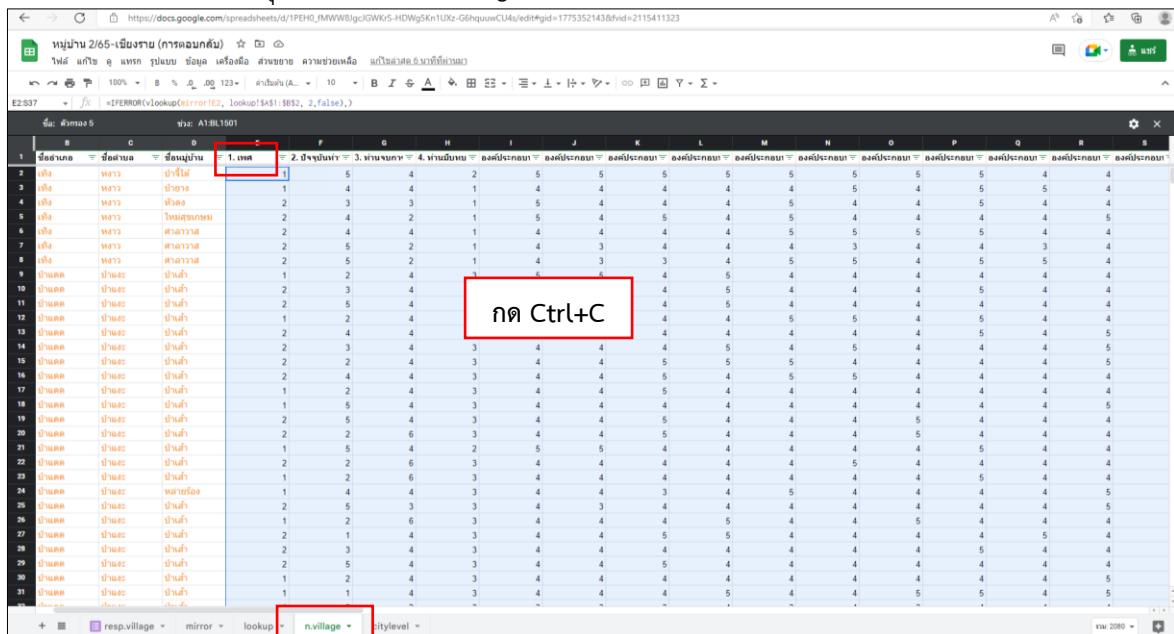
https://docs.google.com/spreadsheets/d/1PEH0_fMWW8JgcJGWKrS-HDWg5Kn1UXz-G6hquuwCU4s/edit#gid=1775352143&fvid=2115411323

หมู่บ้าน 2/65-เชียงราย (การตอบกลับ)

ไฟล์ แก้ไข ดู แทรก รูปแบบ ข้อมูล เครื่องมือ ส่วนขยาย ความช่วยเหลือ แก้ไขล่าสุด 6 นาทีที่ผ่านมา

แชร์

100% B % .0 .00 123 ค่าเริ่มต้น (A... 10 B I S A

E2:S37 fx =IFERROR(vlookup(mirror!E2, lookup!$A$1:$B$2, 2,false),)

ชื่อ: ตัวกรอง 5 ช่วง: A1:BL1501

| | B | C | D | E | F | G | H | I | J | K | L | M | N | O | P | Q | R |
|---|---|---|---|---|---|---|---|---|---|---|---|---|---|---|---|---|---|
| 1 | ชื่ออำเภอ | ชื่อตำบล | ชื่อหมู่บ้าน | 1. เพศ | 2. ปัจจุบันท่า | 3. ท่านจบกา | 4. ท่านมีบทบ | องค์ประกอบ | องค์ประกอบ | องค์ประกอบ | องค์ประกอบ | องค์ประกอบ | องค์ประกอบ | องค์ประกอบ | องค์ประกอบ | องค์ประกอบ | องค์ประกอบ |
| 2 | เทิง | หงาว | ป่างิ้วไผ่ | 1 | 5 | 4 | 2 | 5 | 5 | 5 | 5 | 5 | 5 | 5 | 5 | 4 | 4 |
| 3 | เทิง | หงาว | ป่ายาง | 1 | 4 | 4 | 1 | 4 | 4 | 4 | 4 | 4 | 4 | 4 | 4 | 4 | 4 |
| 4 | เทิง | หงาว | หัวดง | 2 | 3 | 3 | 1 | 5 | 4 | 4 | 5 | 4 | 4 | 4 | 5 | 4 | 4 |
| 5 | เทิง | หงาว | ใหม่สุขเกษม | 2 | 4 | 2 | 1 | 5 | 4 | 5 | 4 | 4 | 4 | 4 | 4 | 4 | 5 |
| 6 | เทิง | หงาว | ศาลาวาส | 2 | 4 | 4 | 1 | 4 | 4 | 4 | 4 | 5 | 5 | 5 | 5 | 4 | 4 |
| 7 | เทิง | หงาว | ศาลาวาส | 2 | 5 | 2 | 1 | 4 | 3 | 4 | 4 | 4 | 3 | 4 | 4 | 3 | 4 |
| 8 | เทิง | หงาว | ศาลาวาส | 2 | 5 | 2 | 1 | 4 | 3 | 3 | 4 | 5 | 5 | 4 | 5 | 4 | 4 |
| 9 | ป่าแดด | ป่าแงะ | ป่าแก้ | 1 | 2 | 4 | | | | 4 | 5 | 4 | 4 | 4 | 4 | 4 | 4 |
| 10 | ป่าแดด | ป่าแงะ | ป่าแก้ | 2 | 3 | 4 | | | | 4 | 5 | 4 | 4 | 4 | 5 | 4 | 4 |
| 11 | ป่าแดด | ป่าแงะ | ป่าแก้ | 2 | 5 | 4 | | | | 4 | 5 | 4 | 4 | 4 | 4 | 4 | 4 |
| 12 | ป่าแดด | ป่าแงะ | ป่าแก้ | 1 | 2 | 4 | | | | 4 | 4 | 5 | 5 | 4 | 4 | 4 | 4 |
| 13 | ป่าแดด | ป่าแงะ | ป่าแก้ | 2 | 4 | 4 | | | | 4 | 4 | 4 | 4 | 4 | 4 | 4 | 5 |
| 14 | ป่าแดด | ป่าแงะ | ป่าแก้ | 2 | 3 | 4 | 3 | 4 | 4 | 4 | 5 | 4 | 5 | 4 | 4 | 4 | 4 |
| 15 | ป่าแดด | ป่าแงะ | ป่าแก้ | 2 | 2 | 4 | 3 | 4 | 4 | 5 | 5 | 4 | 4 | 4 | 4 | 4 | 5 |
| 16 | ป่าแดด | ป่าแงะ | ป่าแก้ | 2 | 4 | 4 | 3 | 4 | 4 | 4 | 5 | 5 | 4 | 4 | 4 | 4 | 4 |
| 17 | ป่าแดด | ป่าแงะ | ป่าแก้ | 1 | 2 | 4 | 3 | 4 | 4 | 4 | 4 | 4 | 4 | 4 | 4 | 4 | 4 |
| 18 | ป่าแดด | ป่าแงะ | ป่าแก้ | 1 | 2 | 4 | 3 | 4 | 4 | 4 | 4 | 4 | 4 | 4 | 4 | 4 | 4 |
| 19 | ป่าแดด | ป่าแงะ | ป่าแก้ | 1 | 5 | 4 | 3 | 4 | 4 | 4 | 4 | 4 | 4 | 4 | 5 | 4 | 4 |
| 20 | ป่าแดด | ป่าแงะ | ป่าแก้ | 2 | 5 | 4 | 3 | 4 | 4 | 5 | 4 | 4 | 4 | 4 | 4 | 4 | 4 |
| 21 | ป่าแดด | ป่าแงะ | ป่าแก้ | 2 | 2 | 6 | 3 | 4 | 4 | 4 | 4 | 4 | 4 | 4 | 5 | 4 | 4 |
| 22 | ป่าแดด | ป่าแงะ | ป่าแก้ | 1 | 5 | 4 | 2 | 5 | 5 | 4 | 4 | 4 | 4 | 4 | 4 | 4 | 4 |
| 23 | ป่าแดด | ป่าแงะ | ป่าแก้ | 2 | 2 | 6 | 3 | 4 | 4 | 4 | 4 | 5 | 4 | 4 | 4 | 4 | 4 |
| 24 | ป่าแดด | ป่าแงะ | ป่าแก้ | 1 | 2 | 6 | 3 | 4 | 4 | 4 | 4 | 4 | 4 | 4 | 4 | 4 | 4 |
| 25 | ป่าแดด | ป่าแงะ | หล่ายร้อง | 1 | 4 | 4 | 3 | 4 | 4 | 3 | 4 | 4 | 4 | 4 | 4 | 4 | 5 |
| 26 | ป่าแดด | ป่าแงะ | ป่าแก้ | 2 | 5 | 3 | 3 | 4 | 3 | 4 | 4 | 4 | 4 | 4 | 4 | 4 | 4 |
| 27 | ป่าแดด | ป่าแงะ | ป่าแก้ | 1 | 2 | 6 | 3 | 4 | 4 | 4 | 4 | 4 | 4 | 4 | 4 | 4 | 5 |
| 28 | ป่าแดด | ป่าแงะ | ป่าแก้ | 2 | 1 | 4 | 3 | 4 | 4 | 5 | 5 | 4 | 4 | 4 | 4 | 4 | 4 |
| 29 | ป่าแดด | ป่าแงะ | ป่าแก้ | 2 | 3 | 4 | 3 | 4 | 4 | 4 | 4 | 4 | 4 | 4 | 4 | 4 | 4 |
| 30 | ป่าแดด | ป่าแงะ | ป่าแก้ | 2 | 5 | 4 | 3 | 4 | 4 | 4 | 4 | 4 | 4 | 4 | 4 | 4 | 4 |
| 31 | ป่าแดด | ป่าแงะ | ป่าแก้ | 1 | 2 | 4 | 3 | 4 | 4 | 4 | 4 | 4 | 4 | 4 | 4 | 4 | 5 |
| 32 | ป่าแดด | ป่าแงะ | ป่าแก้ | 1 | 1 | 4 | 3 | 4 | 4 | 4 | 5 | 4 | 5 | 4 | 5 | 4 | 4 |

กด Ctrl+C

resp.village mirror lookup n.village citylevel

รวม: 2080